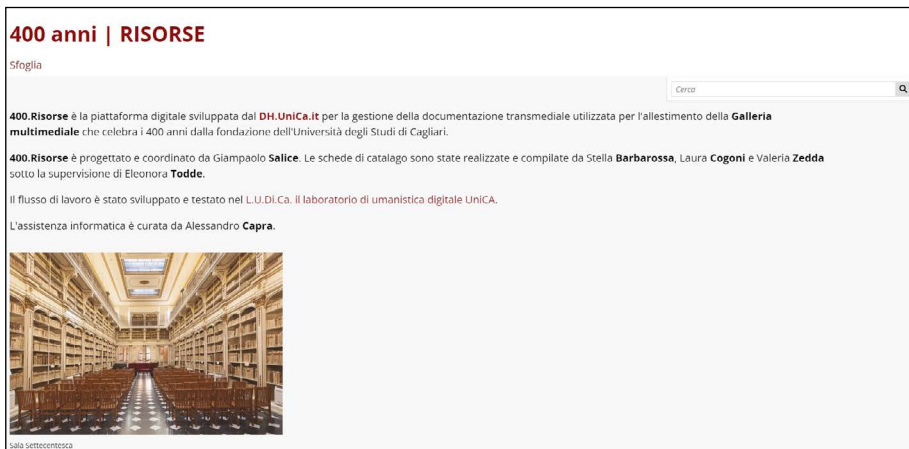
400 anni | RISORSE

Sfoglia

Cerca

**400.Risorse** è la piattaforma digitale sviluppata dal **DH.UniCa.it** per la gestione della documentazione transmediale utilizzata per l'allestimento della **Galleria multimediale** che celebra i 400 anni dalla fondazione dell'Università degli Studi di Cagliari.

**400.Risorse** è progettato e coordinato da Giampaolo **Salice**. Le schede di catalogo sono state realizzate e compilate da Stella **Barbarossa**, Laura **Cogoni** e Valeria **Zedda** sotto la supervisione di Eleonora **Todde**.

Il flusso di lavoro è stato sviluppato e testato nel L.U.Di.Ca. il laboratorio di umanistica digitale UniCA.

L'assistenza informatica è curata da Alessandro **Capra**.

Sala Settecentesca